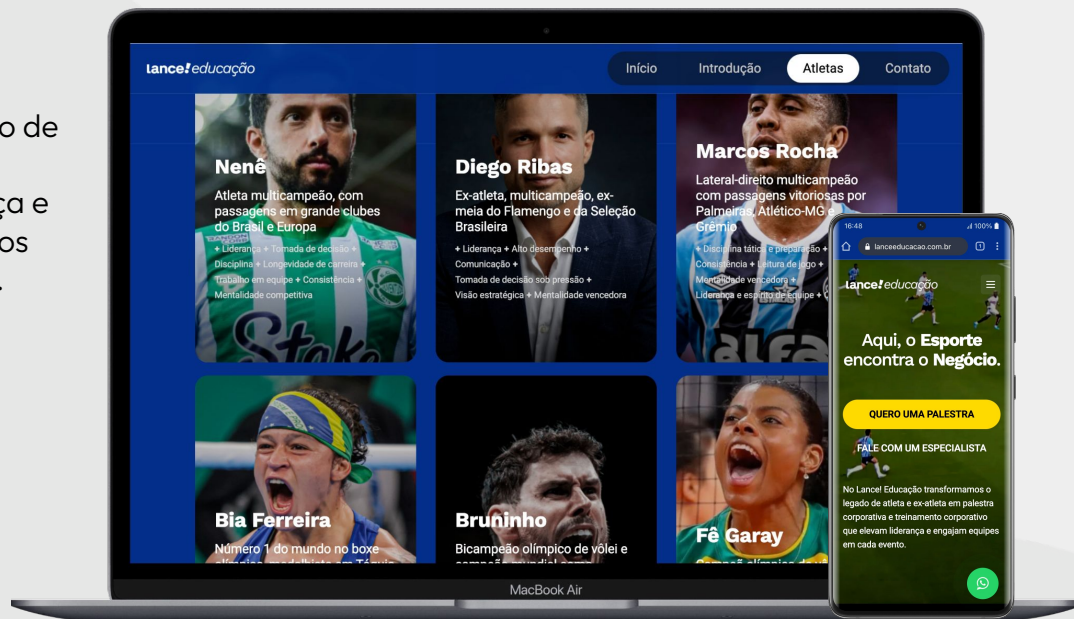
o de

ça e
os
.

lance! educação

Início Introdução Atletas Contato

Nenê
Atleta multicampeão, com passagens em grande clubes do Brasil e Europa
+ Liderança + Tomada de decisão + Disciplina + Longevidade de carreira + Trabalho em equipe + Consistência + Mentalidade competitiva

Diego Ribas
Ex-atleta, multicampeão, ex-meia do Flamengo e da Seleção Brasileira
+ Liderança + Alto desempenho + Comunicação + Tomada de decisão sob pressão + Visão estratégica + Mentalidade vencedora

Marcos Rocha
Lateral-direito multicampeão com passagens vitoriosas por Palmeiras, Atlético-MG e Grêmio
+ Disciplina tática e preparação + Consistência + Leitura de jogo + Mentalidade vencedora + Liderança e espírito de equipe +

Bia Ferreira
Número 1 do mundo no boxe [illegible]

Bruninho
Bicampeão olímpico de vôlei e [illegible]

Fê Garay
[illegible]

MacBook Air

16:48
100%
lanceeducacao.com.br

lance! educação

Aqui, o Esporte encontra o Negócio.

QUERO UMA PALESTRA

FALE COM UM ESPECIALISTA

No Lance! Educação transformamos o legado de atleta e ex-atleta em palestra corporativa e treinamento corporativo que elevam liderança e engajam equipes em cada evento.